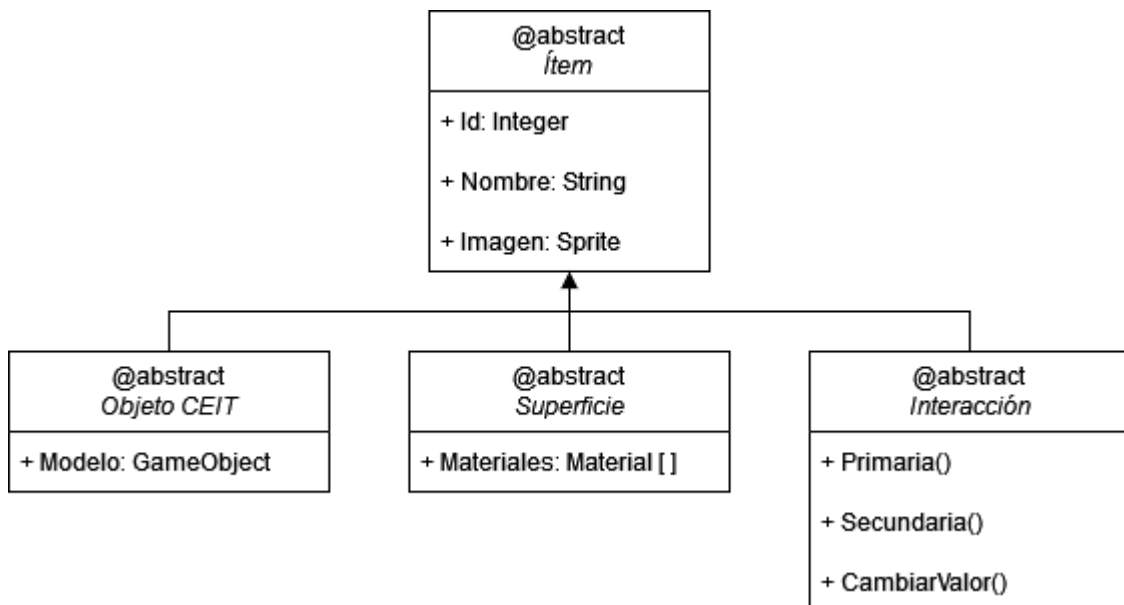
@abstract
Ítem

+ Id: Integer

+ Nombre: String

+ Imagen: Sprite

@abstract
Objeto CEIT

+ Modelo: GameObject

@abstract
Superficie

+ Materiales: Material [ ]

@abstract
Interacción

+ Primaria()

+ Secundaria()

+ CambiarValor()